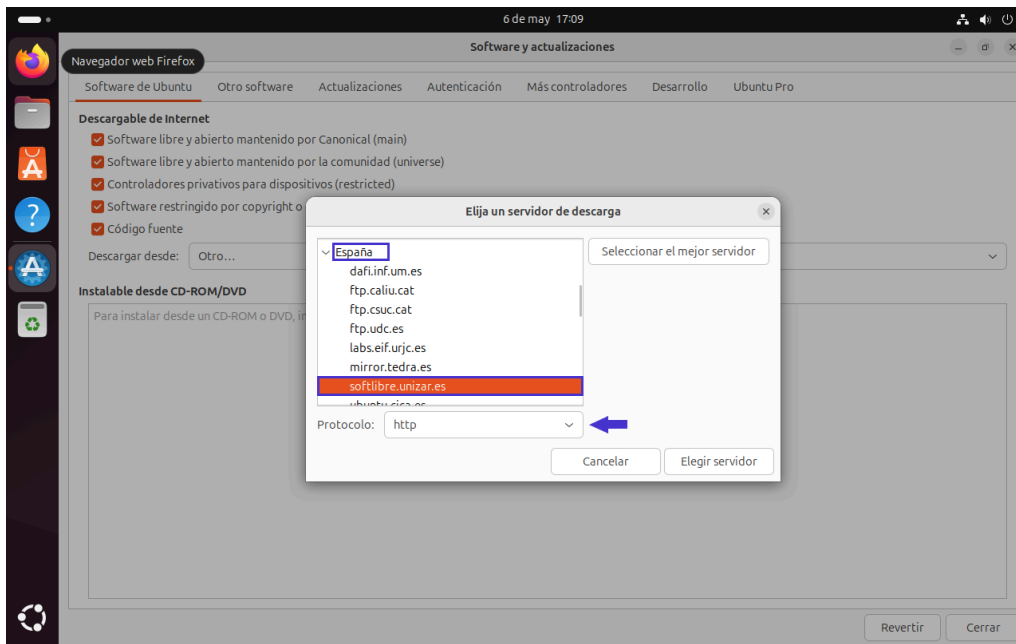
6 de may 17:09

Navegador web Firefox

Software y actualizaciones

Software de Ubuntu | Otro software | Actualizaciones | Autenticación | Más controladores | Desarrollo | Ubuntu Pro

Descargable de Internet
Software libre y abierto mantenido por Canonical (main)
Software libre y abierto mantenido por la comunidad (universe)
Controladores privativos para dispositivos (restricted)
Software restringido por copyright o
Código fuente

Descargar desde: Otro…

Instalable desde CD-ROM/DVD
Para instalar desde un CD-ROM o DVD, in

Elija un servidor de descarga

España
dafi.inf.um.es
ftp.caliu.cat
ftp.csuc.cat
ftp.udc.es
labs.eif.urjc.es
mirror.tedra.es
softlibre.unizar.es
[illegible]

Seleccionar el mejor servidor

Protocolo: http

Cancelar
Elegir servidor

Revertir
Cerrar